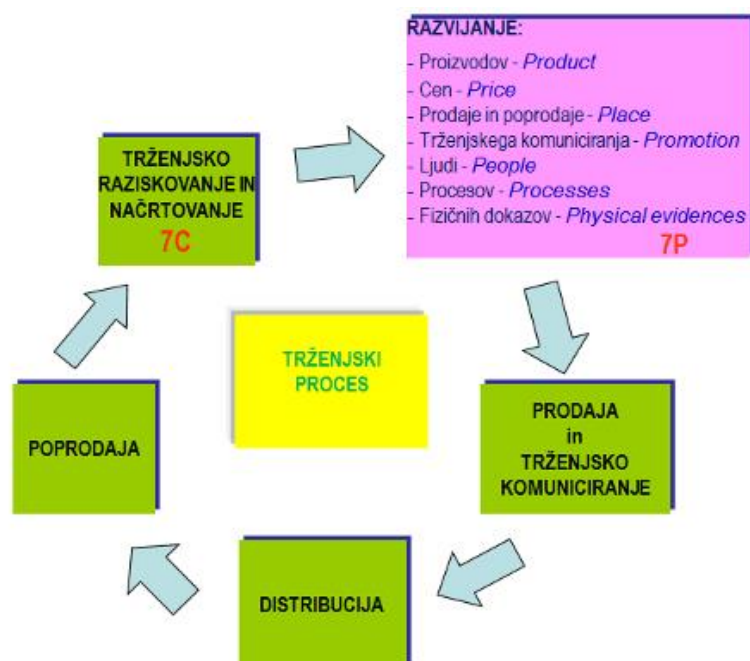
TRŽENJSKO RAZISKOVANJE IN NAČRTOVANJE
7C

RAZVIJANJE:
- Proizvodov - *Product*
- Cen - *Price*
- Prodaje in poprodaje - *Place*
- Trženjskega komuniciranja - *Promotion*
- Ljudi - *People*
- Procesov - *Processes*
- Fizičnih dokazov - *Physical evidences*
7P

TRŽENJSKI PROCES

PRODAJA in TRŽENJSKO KOMUNICIRANJE

DISTRIBUCIJA

POPRODAJA